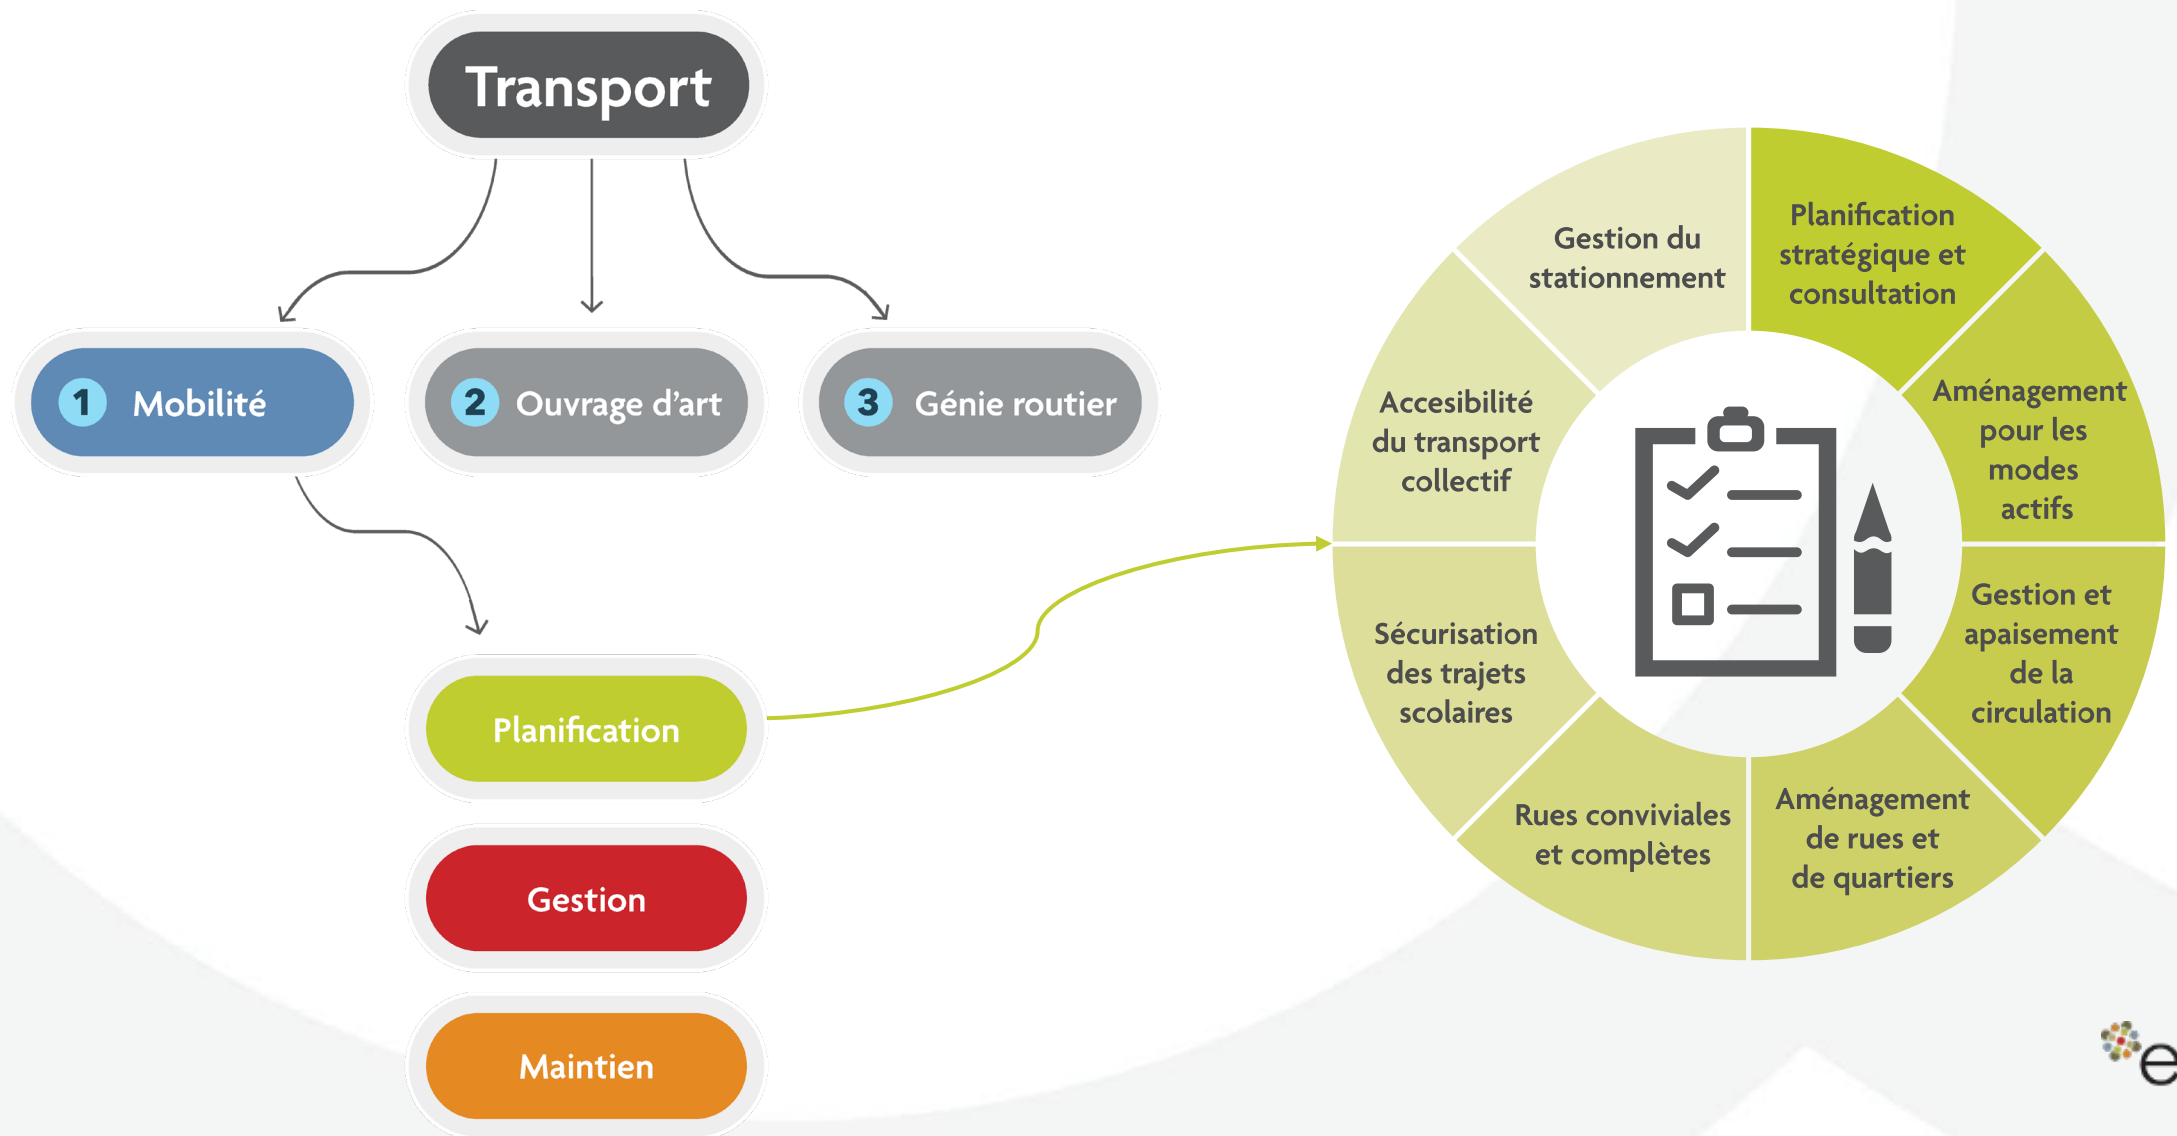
Transport

1 Mobilité

2 Ouvrage d'art

3 Génie routier

Planification

Gestion

Maintien

Gestion du stationnement

Planification stratégique et consultation

Aménagement pour les modes actifs

Gestion et apaisement de la circulation

Aménagement de rues et de quartiers

Rues conviviales et complètes

Sécurisation des trajets scolaires

Accesibilité du transport collectif

e